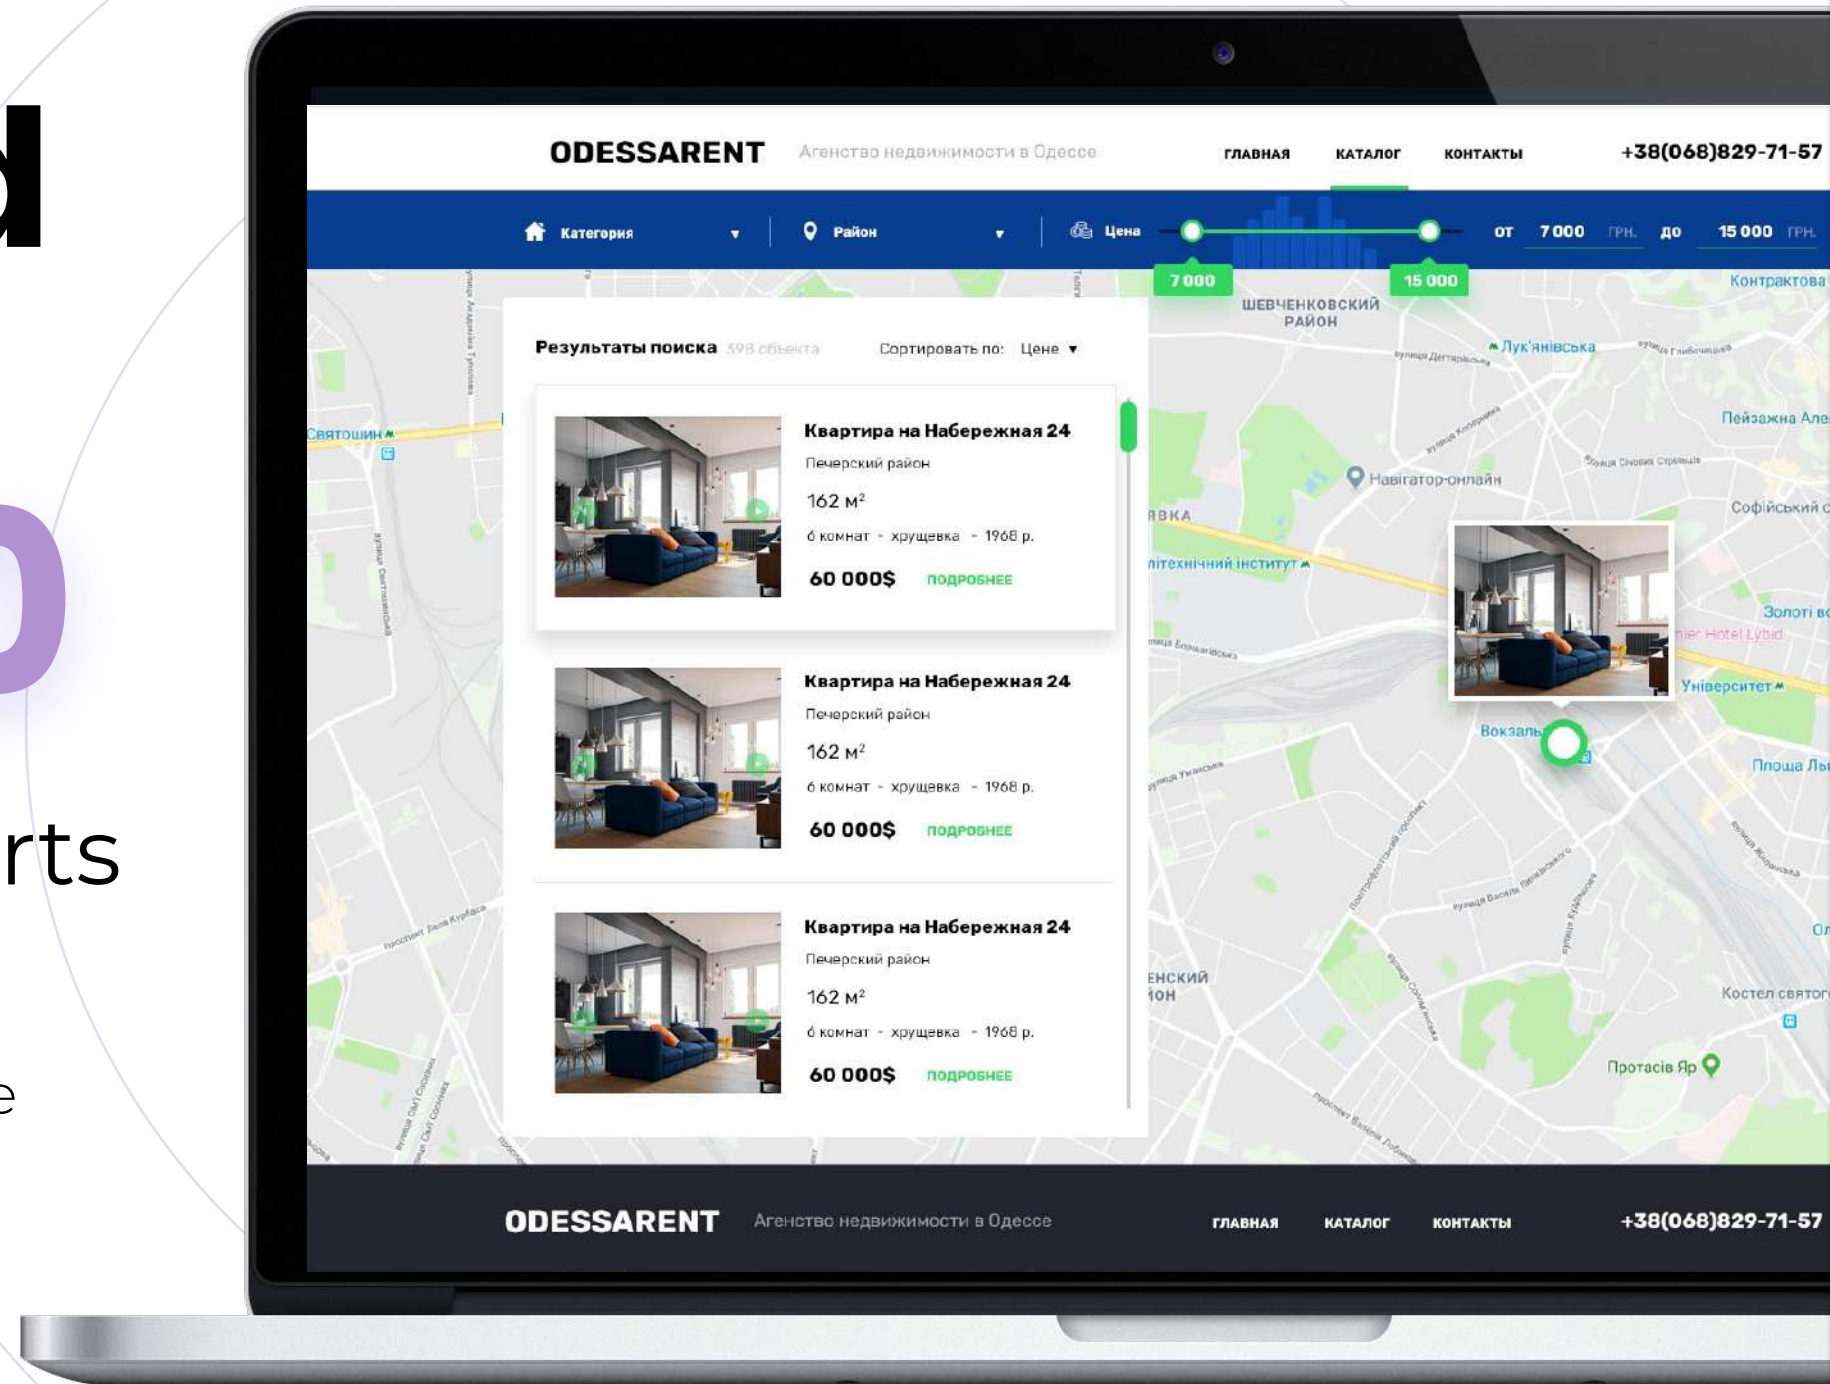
d

rts

e

ODESSARENT Агенство недвижимости в Одессе ГЛАВНАЯ КАТАЛОГ КОНТАКТЫ +38(068)829-71-57

Категория ▼ Район ▼ Цена от 7000 грн. до 15000 грн.

7 000 15 000

Результаты поиска 598 объекта Сортировать по: Цене ▼

Квартира на Набережная 24
Печерский район
162 м²
6 комнат - хрущевка - 1968 р.
60 000$ ПОДРОБНЕЕ

Квартира на Набережная 24
Печерский район
162 м²
6 комнат - хрущевка - 1968 р.
60 000$ ПОДРОБНЕЕ

Квартира на Набережная 24
Печерский район
162 м²
6 комнат - хрущевка - 1968 р.
60 000$ ПОДРОБНЕЕ

ШЕВЧЕНКОВСКИЙ РАЙОН
Контрактова
Лук'янівська
Святошин
Пейзажна Але
Навігатор-онлайн
Софійський
ЯВКА
літехнічний інститут
Золоті во
ier Hotel Lybid
Університет
Вокзальна
Площа Ль
ЕНСКИЙ ЙОН
Костел святог
Протасів Яр

ODESSARENT Агенство недвижимости в Одессе ГЛАВНАЯ КАТАЛОГ КОНТАКТЫ +38(068)829-71-57